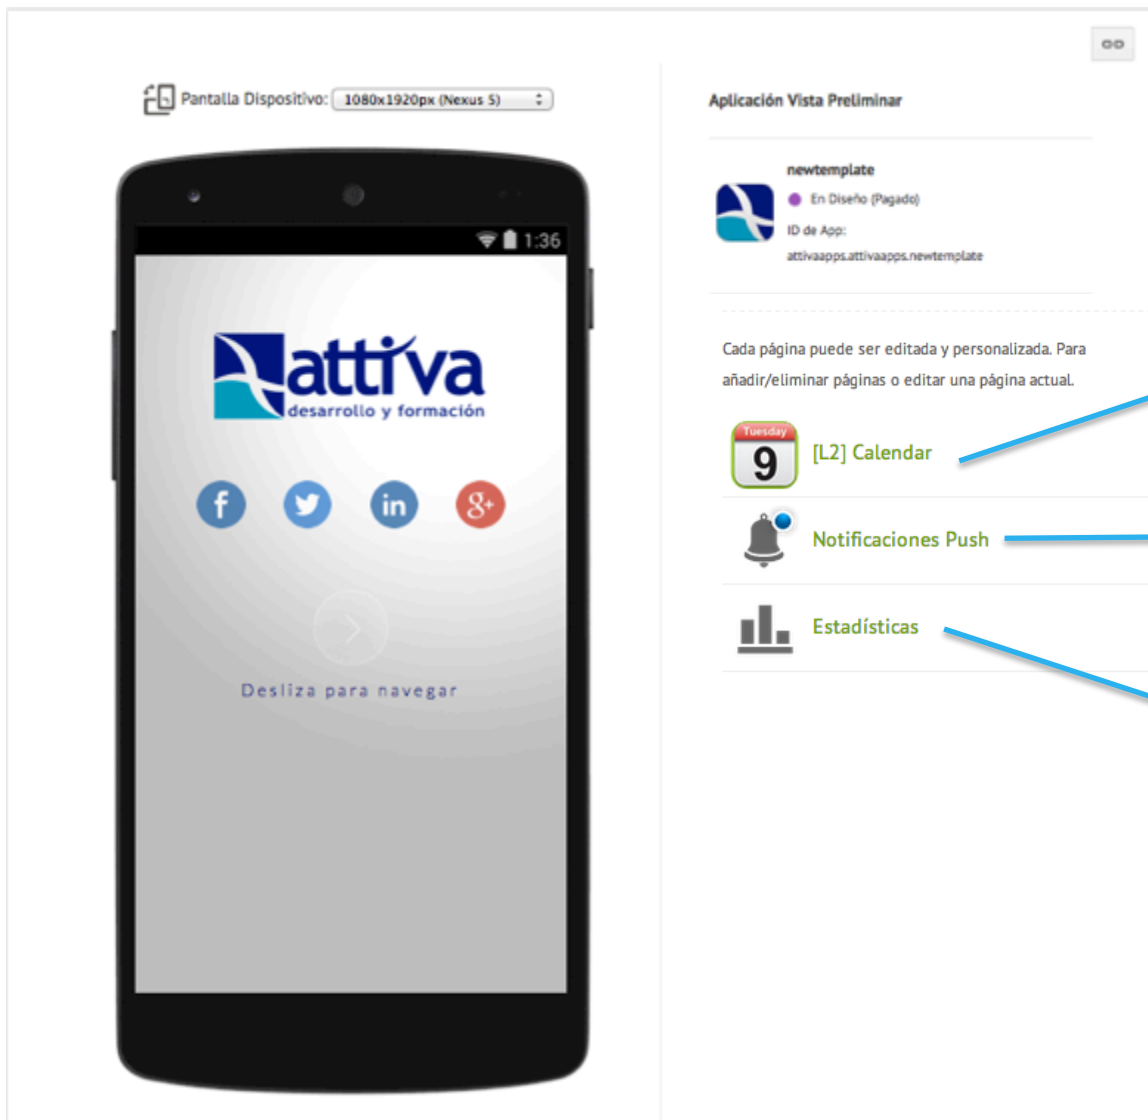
Pantalla Dispositivo: 1080x1920px (Nexus 5)

1:36

attiva
desarrollo y formación

f
in
g+

Desliza para navegar

Aplicación Vista Preliminar

newtemplate
En Diseño (Pagado)
ID de App:
attivaapps.attivaapps.newtemplate

Cada página puede ser editada y personalizada. Para añadir/eliminar páginas o editar una página actual.

Tuesday
9
[L2] Calendar

Notificaciones Push

Estadísticas